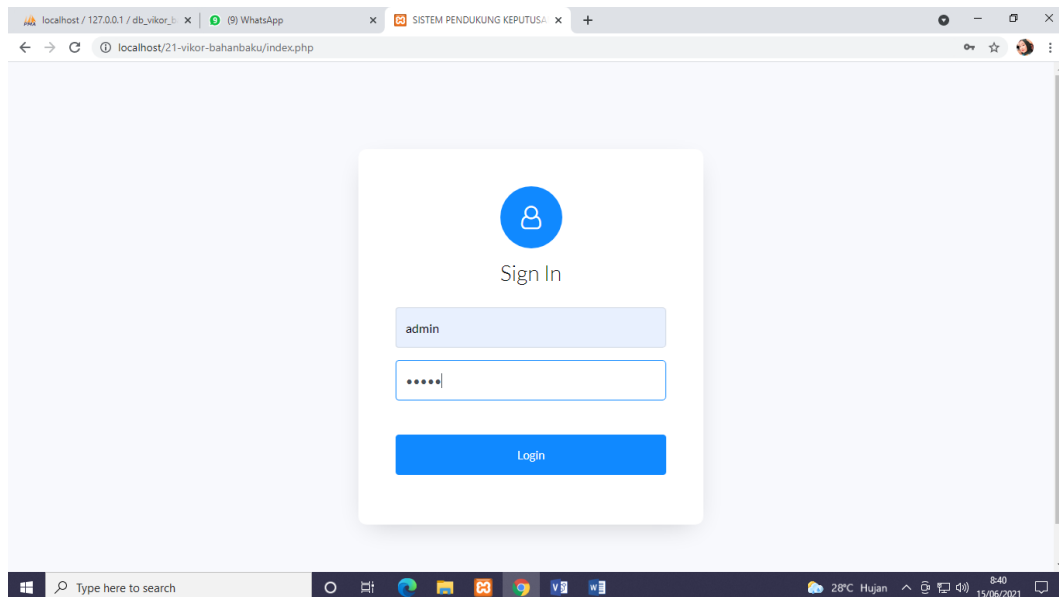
localhost / 127.0.0.1 / db_vikor_b ×
(9) WhatsApp ×
SISTEM PENDUKUNG KEPUTUSA ×
+

localhost/21-vikor-bahanbaku/index.php

Sign In

admin

•••••

Login

Type here to search

28°C Hujan

8:40
15/06/2021